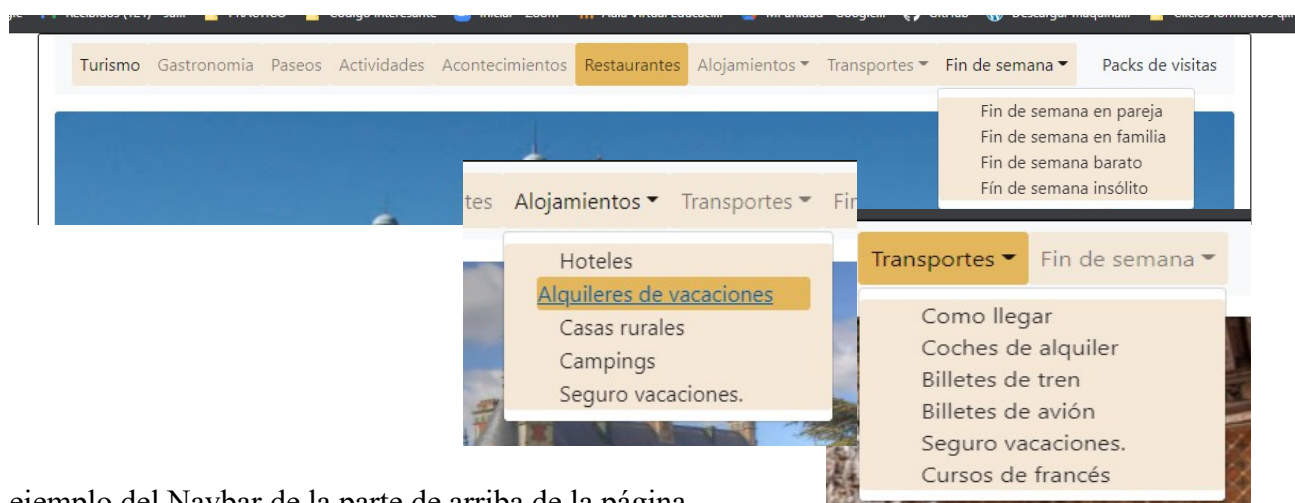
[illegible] Recibidos (727) - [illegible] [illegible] Código interesante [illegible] Iniciar - Zoom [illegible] Aula Virtual Educacili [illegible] Mi unidad - Google... GitHub Descargar maquinam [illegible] Ciclos formativos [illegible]

Turismo Gastronomia Paseos Actividades Acontecimientos Restaurantes Alojamientos Transportes Fin de semana Packs de visitas

Fin de semana en pareja
Fin de semana en familia
Fin de semana barato
Fín de semana insólito

tes Alojamientos Transportes Fi

Hoteles
Alquileres de vacaciones
Casas rurales
Campings
Seguro vacaciones.

Transportes Fin de semana

Como llegar
Coches de alquiler
Billetes de tren
Billetes de avión
Seguro vacaciones.
Cursos de francés

ejemplo del Navbar de la parte de arriba de la página